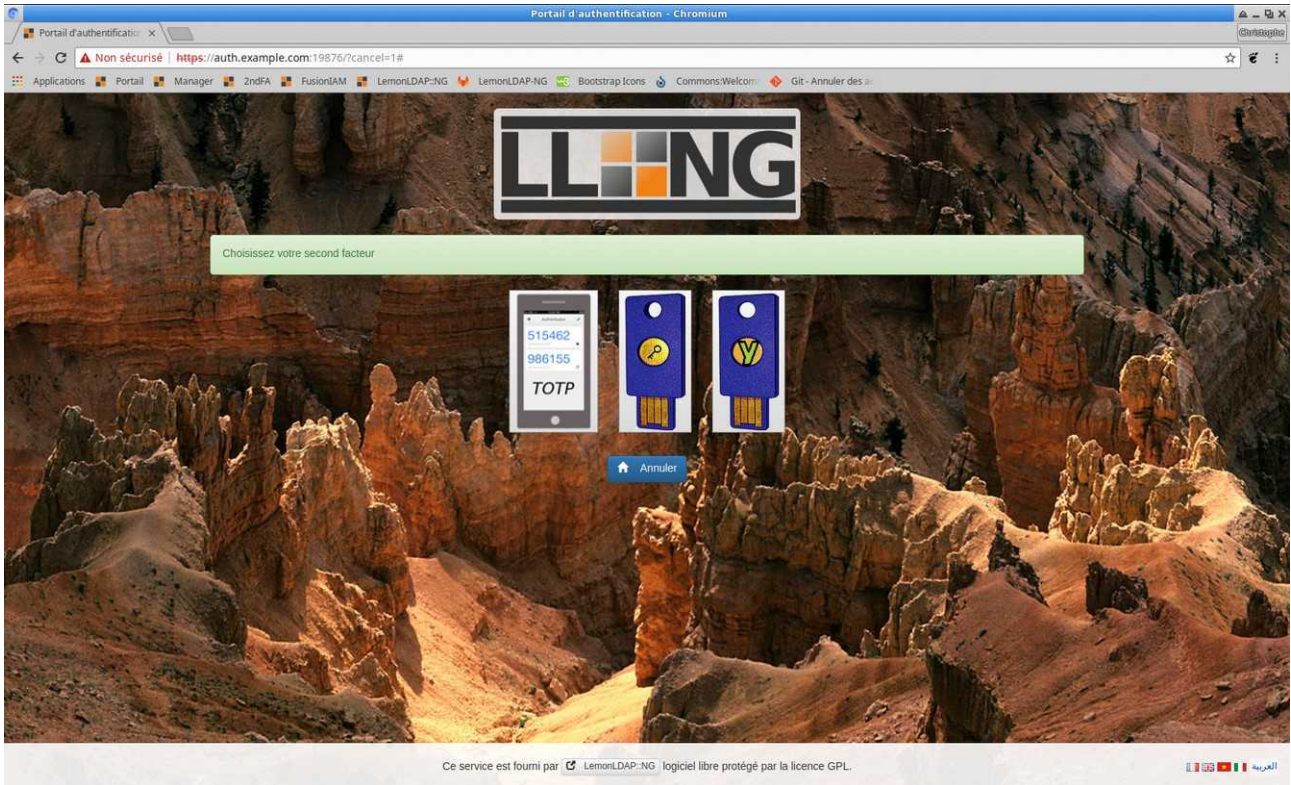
Portail d'authentification - Chromium

Portail d'authentificatio ×

Christophe

Non sécurisé | https://auth.example.com:19876/?cancel=1#

Applications | Portail | Manager | 2ndFA | FusionIAM | LemonLDAP::NG | LemonLDAP-NG | Bootstrap Icons | Commons:Welcom | Git - Annuler des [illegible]

LLNG

Choisissez votre second facteur

Authenticator
515462
986155
TOTP

Annuler

Ce service est fourni par LemonLDAP::NG logiciel libre protégé par la licence GPL.

العربية